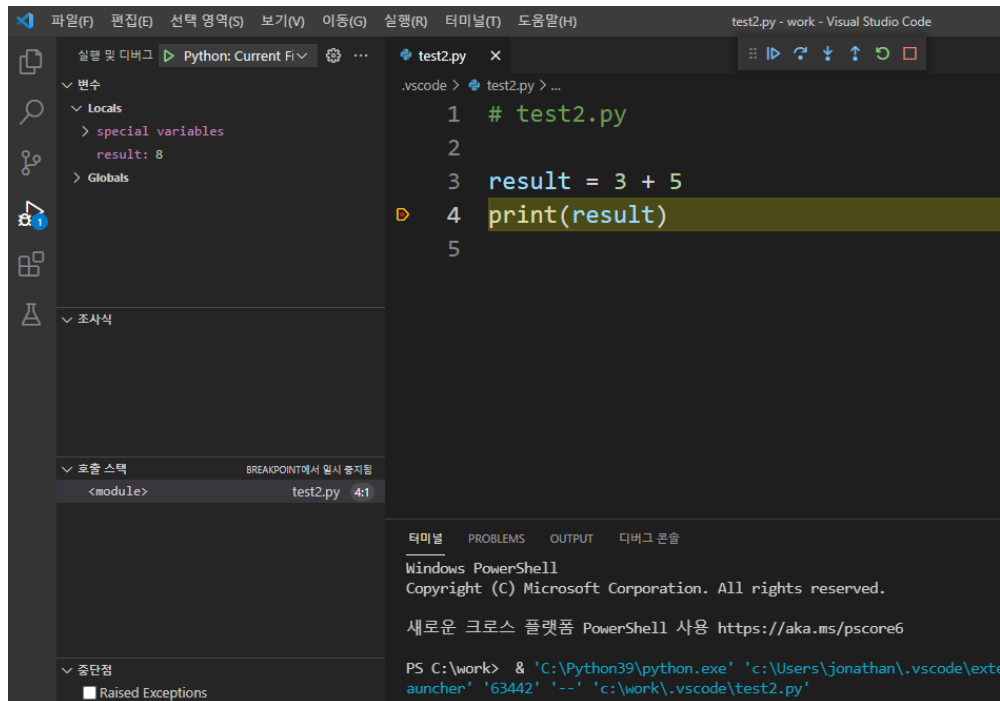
파일(F) 편집(E) 선택 영역(S) 보기(V) 이동(G) 실행(R) 터미널(T) 도움말(H) test2.py - work - Visual Studio Code

실행 및 디버그 Python: Current Fi

변수
Locals
special variables
result: 8
Globals

조사식

호출 스택 BREAKPOINT에서 일시 중지됨
<module> test2.py 4:1

중단점
Raised Exceptions

test2.py ×
.vscode > test2.py > ...

1 # test2.py
2
3 result = 3 + 5
4 print(result)
5

터미널 PROBLEMS OUTPUT 디버그 콘솔

Windows PowerShell
Copyright (C) Microsoft Corporation. All rights reserved.

새로운 크로스 플랫폼 PowerShell 사용 https://aka.ms/pscore6

PS C:\work> & 'C:\Python39\python.exe' 'c:\Users\jonathan\.vscode\exte
auncher' '63442' '--' 'c:\work\.vscode\test2.py'